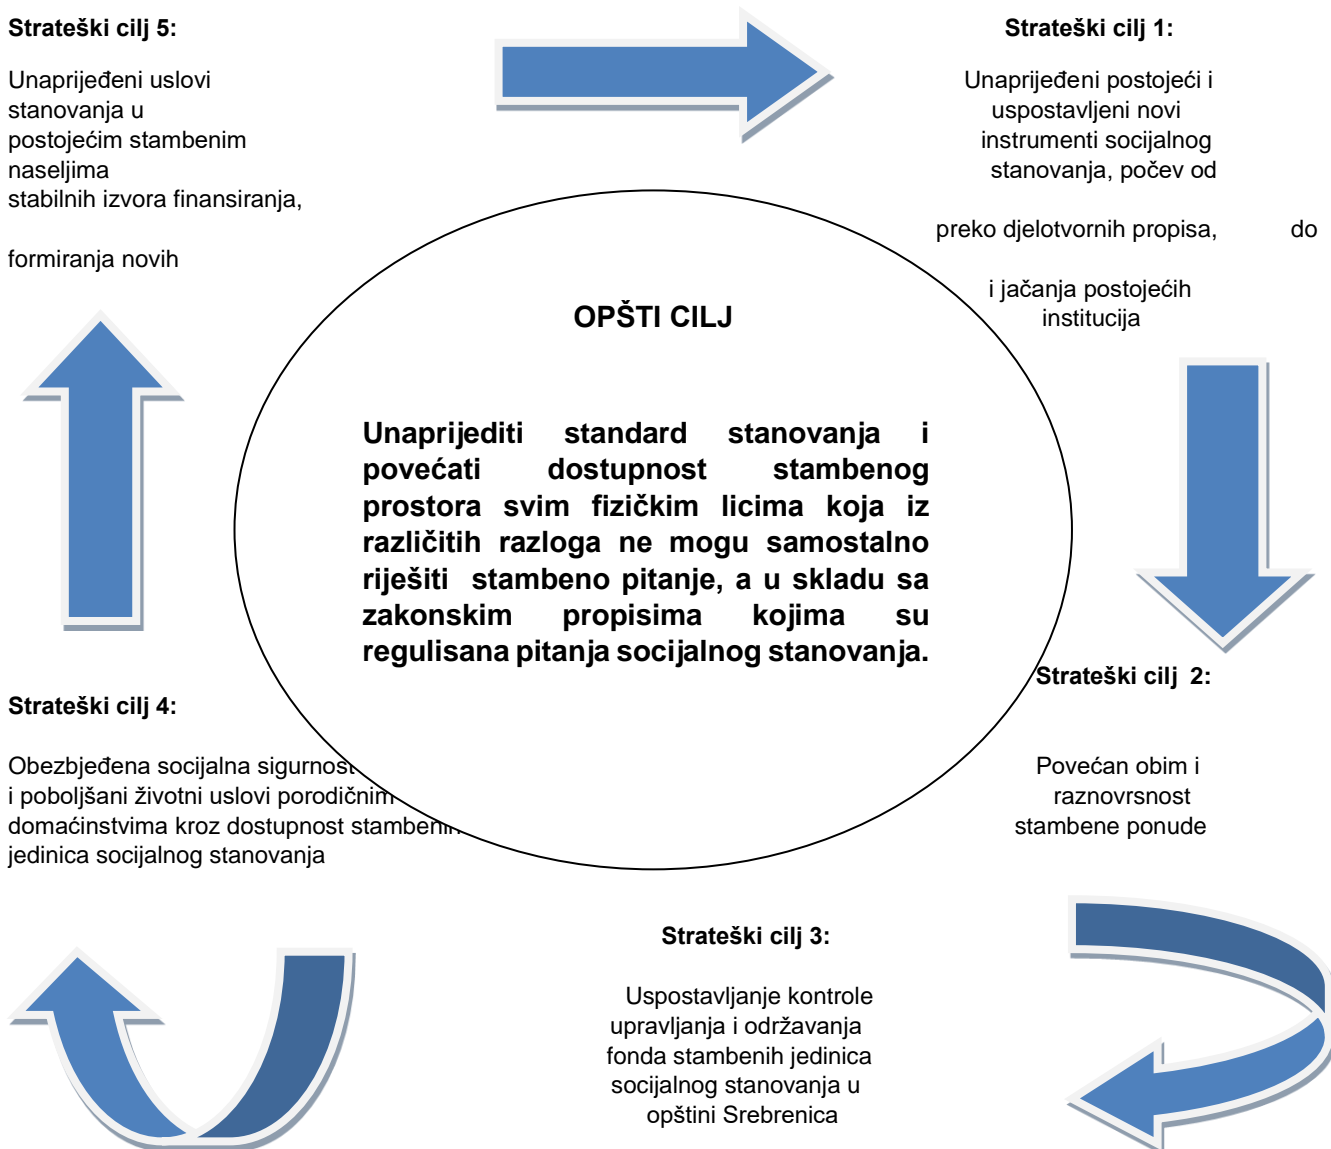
Strateški cilj 5:

Unaprijeđeni uslovi stanovanja u postojećim stambenim naseljima stabilnih izvora finansiranja,

formiranja novih

Strateški cilj 1:

Unaprijeđeni postojeći i uspostavljeni novi instrumenti socijalnog stanovanja, počev od

preko djelotvornih propisa, do

i jačanja postojećih institucija

OPŠTI CILJ

Unaprijediti standard stanovanja i povećati dostupnost stambenog prostora svim fizičkim licima koja iz različitih razloga ne mogu samostalno riješiti stambeno pitanje, a u skladu sa zakonskim propisima kojima su regulisana pitanja socijalnog stanovanja.

Strateški cilj 2:

Povećan obim i raznovrsnost stambene ponude

Strateški cilj 4:

Obezbjeđena socijalna sigurnost i poboljšani životni uslovi porodičnim domaćinstvima kroz dostupnost stambenih jedinica socijalnog stanovanja

Strateški cilj 3:

Uspostavljanje kontrole upravljanja i održavanja fonda stambenih jedinica socijalnog stanovanja u opštini Srebrenica